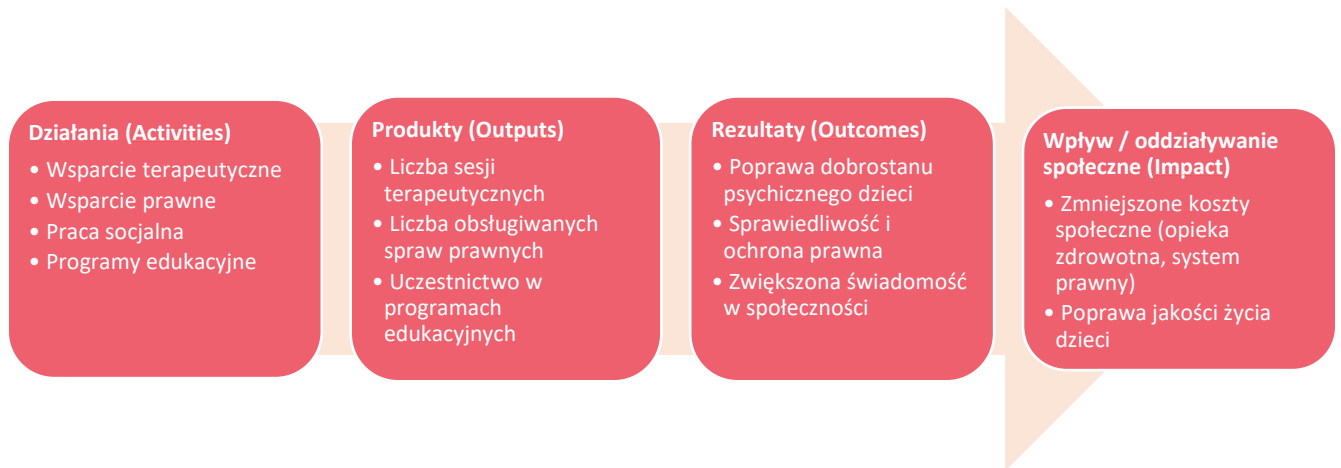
Działania (Activities)

• Wsparcie terapeutyczne
• Wsparcie prawne
• Praca socjalna
• Programy edukacyjne

Produkty (Outputs)

• Liczba sesji terapeutycznych
• Liczba obsługiwanych spraw prawnych
• Uczestnictwo w programach edukacyjnych

Rezultaty (Outcomes)

• Poprawa dobrostanu psychicznego dzieci
• Sprawiedliwość i ochrona prawna
• Zwiększona świadomość w społeczności

Wpływ / oddziaływanie społeczne (Impact)

• Zmniejszone koszty społeczne (opieka zdrowotna, system prawny)
• Poprawa jakości życia dzieci